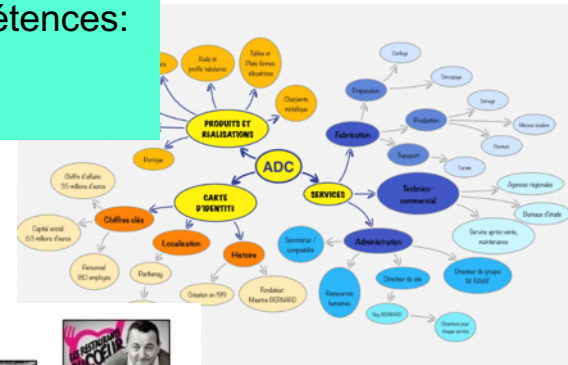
étences:

Rails et profils tubulaires

Tables et Plate-formes élévatrices

Charpente métallique

PRODUITS ET RÉALISATIONS

Portique

ADC

CARTE D'IDENTITÉ

Chiffre d'affaires 3,5 millions d'euros

Chiffres clés

Capital social 0,5 millions d'euros

Personnel 180 employés

Localisation

Parthenay

Histoire

Création en 1991

Fondateur Maurice BERNARD

SERVICES

Fabrication

Préparation

Cerflage

Decoupage

Production

Soudage

Mécano-soudure

Montage

Transport

Camion

Technico-commercial

Agences régionales

Bureaux d'étude

Service après-vente, maintenance

Administration

Secrétariat / comptabilité

Ressources humaines

Directeur du site

Directeur du groupe M. BRIAT

Guy BERNARD

Directions pour chaque service

LES RESTAURANTS DU CŒUR